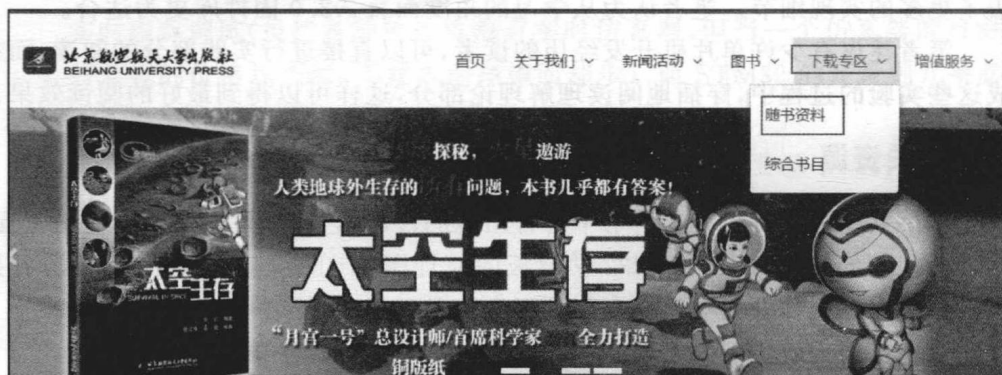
北京航空航天大学出版社
BEIHANG UNIVERSITY PRESS

首页 关于我们 新闻活动 图书 下载专区 增值服务

随书资料

综合书目

探秘， 遨游

人类地球外生存的 问题，本书几乎都有答案！

太空生存

"月宫一号"总设计师/首席科学家 全力打造

铜版纸

太空生存
SURVIVAL IN SPACE